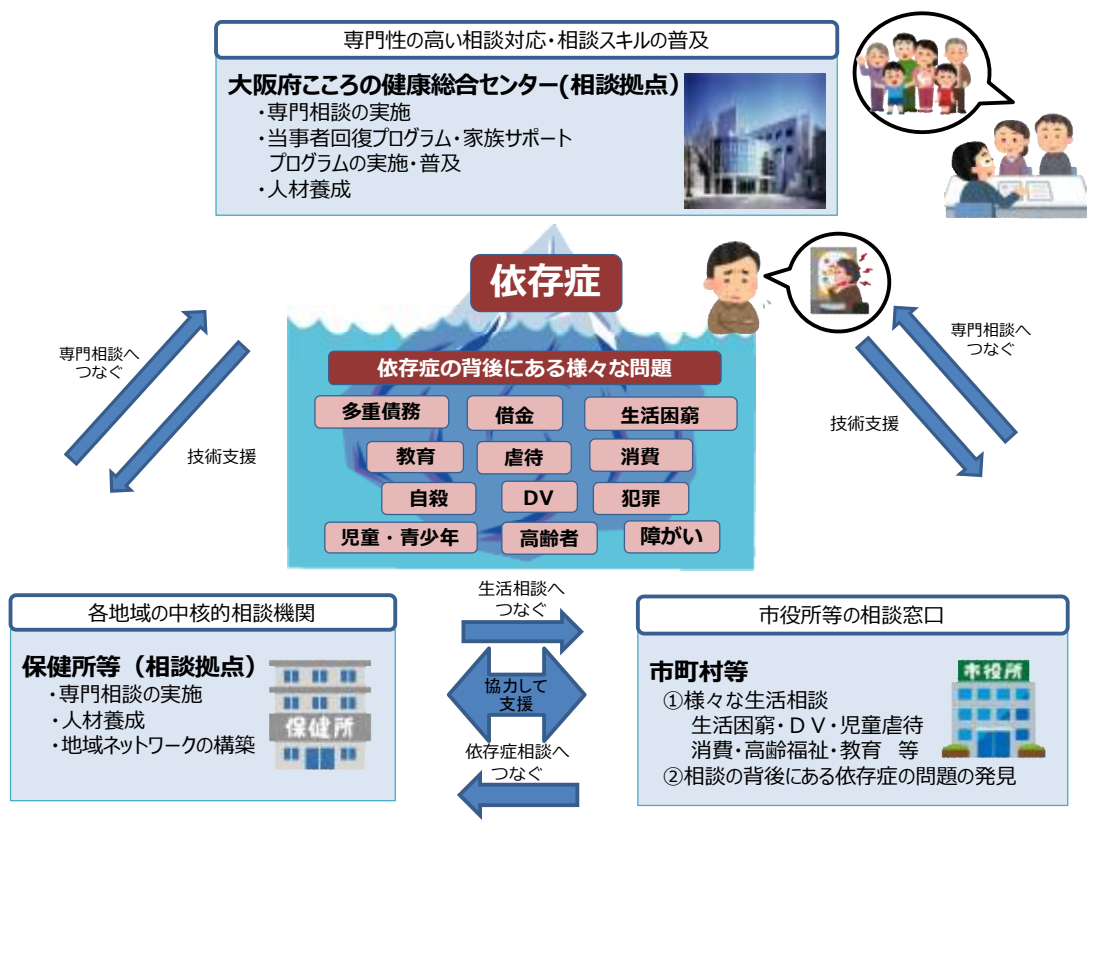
専門性の高い相談対応・相談スキルの普及

大阪府こころの健康総合センター(相談拠点)
・専門相談の実施
・当事者回復プログラム・家族サポートプログラムの実施・普及
・人材養成

依存症

依存症の背後にある様々な問題

多重債務
借金
生活困窮
教育
虐待
消費
自殺
DV
犯罪
児童・青少年
高齢者
障がい

専門相談へつなぐ

技術支援

専門相談へつなぐ

技術支援

各地域の中核的相談機関

保健所等（相談拠点）
・専門相談の実施
・人材養成
・地域ネットワークの構築

保健所

生活相談へつなぐ

協力して支援

依存症相談へつなぐ

市役所等の相談窓口

市町村等
①様々な生活相談
生活困窮・ＤＶ・児童虐待
消費・高齢福祉・教育　等
②相談の背後にある依存症の問題の発見

市役所